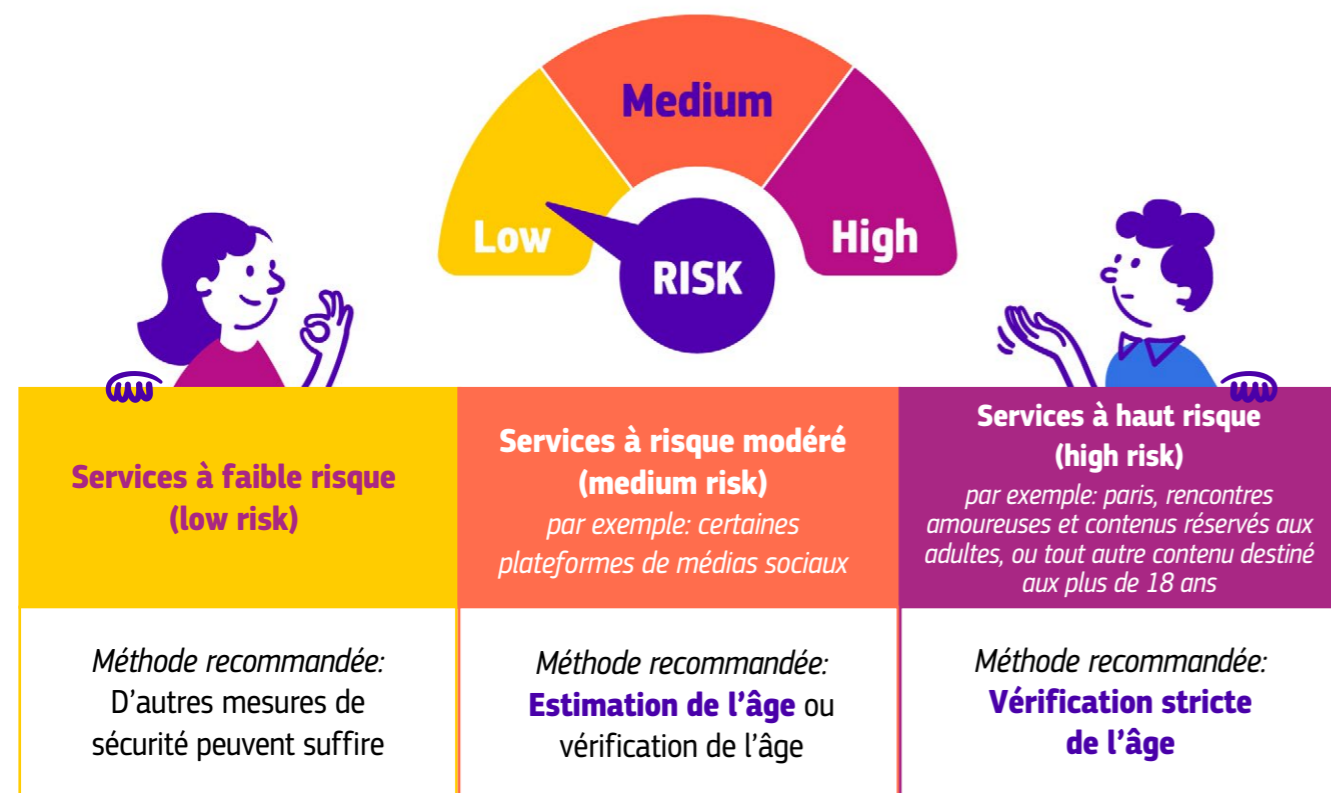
Medium

Low

RISK

High

Services à faible risque (low risk)

Services à risque modéré (medium risk)

*par exemple: certaines plateformes de médias sociaux*

Services à haut risque (high risk)

*par exemple: paris, rencontres amoureuses et contenus réservés aux adultes, ou tout autre contenu destiné aux plus de 18 ans*

*Méthode recommandée:*
D'autres mesures de sécurité peuvent suffire

*Méthode recommandée:*
**Estimation de l'âge** ou vérification de l'âge

*Méthode recommandée:*
**Vérification stricte de l'âge**